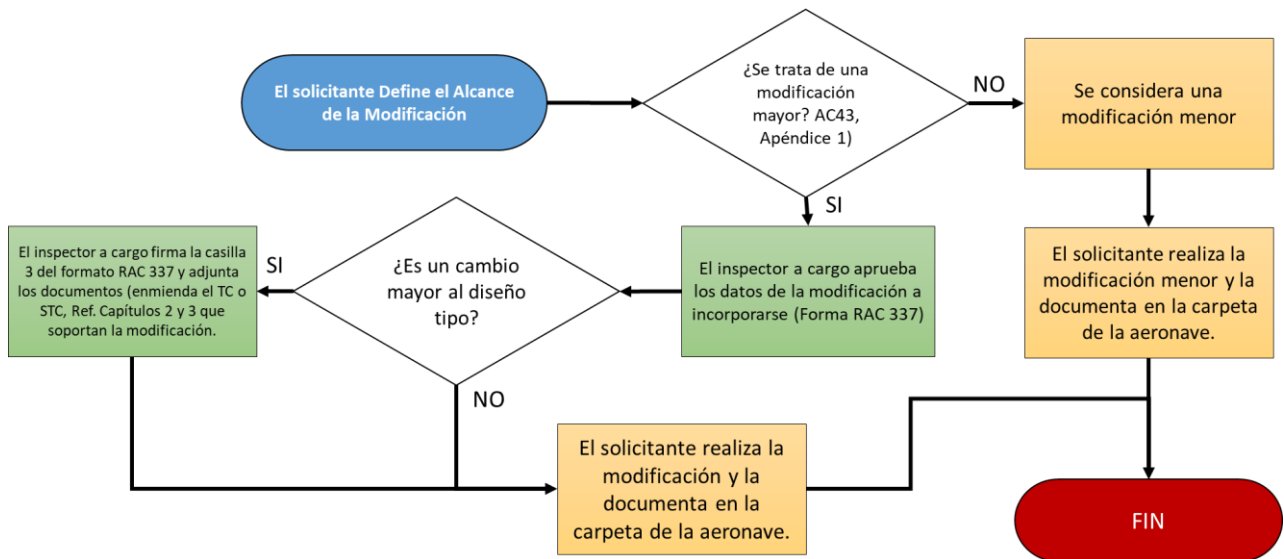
El solicitante Define el Alcance de la Modificación

¿Se trata de una modificación mayor? AC43, Apéndice 1)

NO

Se considera una modificación menor

SI

El solicitante realiza la modificación menor y la documenta en la carpeta de la aeronave.

El inspector a cargo aprueba los datos de la modificación a incorporarse (Forma RAC 337)

¿Es un cambio mayor al diseño tipo?

SI

El inspector a cargo firma la casilla 3 del formato RAC 337 y adjunta los documentos (enmienda el TC o STC, Ref. Capítulos 2 y 3 que soportan la modificación.

NO

El solicitante realiza la modificación y la documenta en la carpeta de la aeronave.

FIN